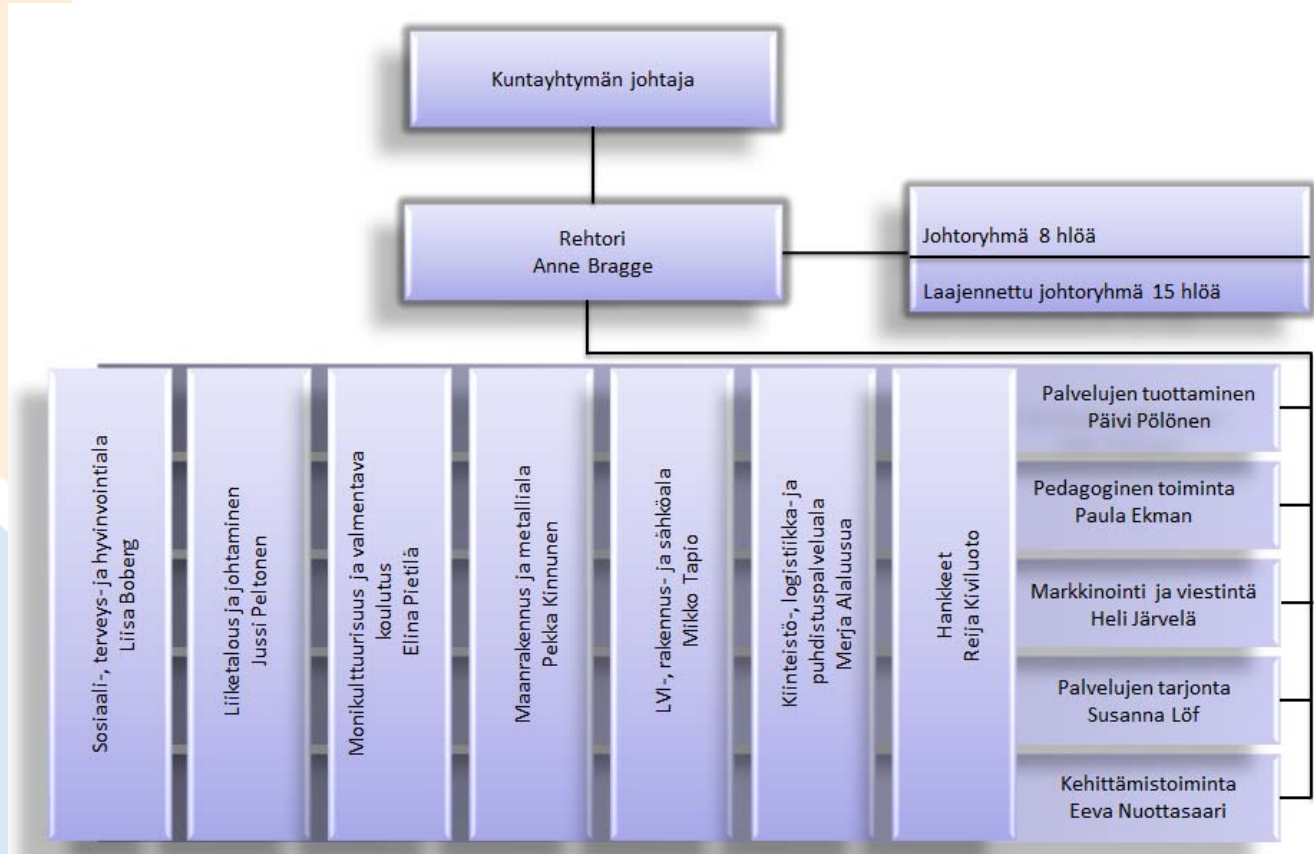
Kuntayhtymän johtaja

Rehtori
Anne Bragge

Johtoryhmä 8 hlöä

Laajennettu johtoryhmä 15 hlöä

Sosiaali-, terveys- ja hyvinvointiala
Liisa Boberg

Liiketalous ja johtaminen
Jussi Peltonen

Monikulttuurisuus ja valmentava koulutus
Elina Pietilä

Maanrakennus ja metalliala
Pekka Kinnunen

LVI-, rakennus- ja sähköala
Mikko Tapio

Kiinteistö-, logistiikka- ja puhdistuspalveluala
Merja Alaluusua

Hankkeet
Reija Kiviluoto

Palvelujen tuottaminen
Päivi Pölönen

Pedagoginen toiminta
Paula Ekman

Markkinointi ja viestintä
Heli Järvelä

Palvelujen tarjonta
Susanna Löf

Kehittämistoiminta
Eeva Nuottasaari